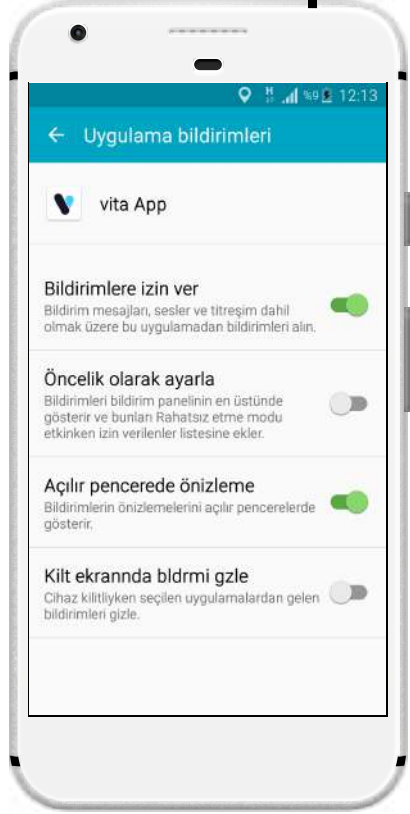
%9 12:13

Uygulama bildirimleri

vita App

Bildirimlere izin ver
Bildirim mesajları, sesler ve titreşim dahil olmak üzere bu uygulamadan bildirimleri alın.

Öncelik olarak ayarla
Bildirimleri bildirim panelinin en üstünde gösterir ve bunları Rahatsız etme modu etkinken izin verilenler listesine ekler.

Açılır pencerede önizleme
Bildirimlerin önizlemelerini açılır pencerelerde gösterir.

Kilt ekrannda bldrmi gzle
Cihaz kilitliyken seçilen uygulamalardan gelen bildirimleri gizle.